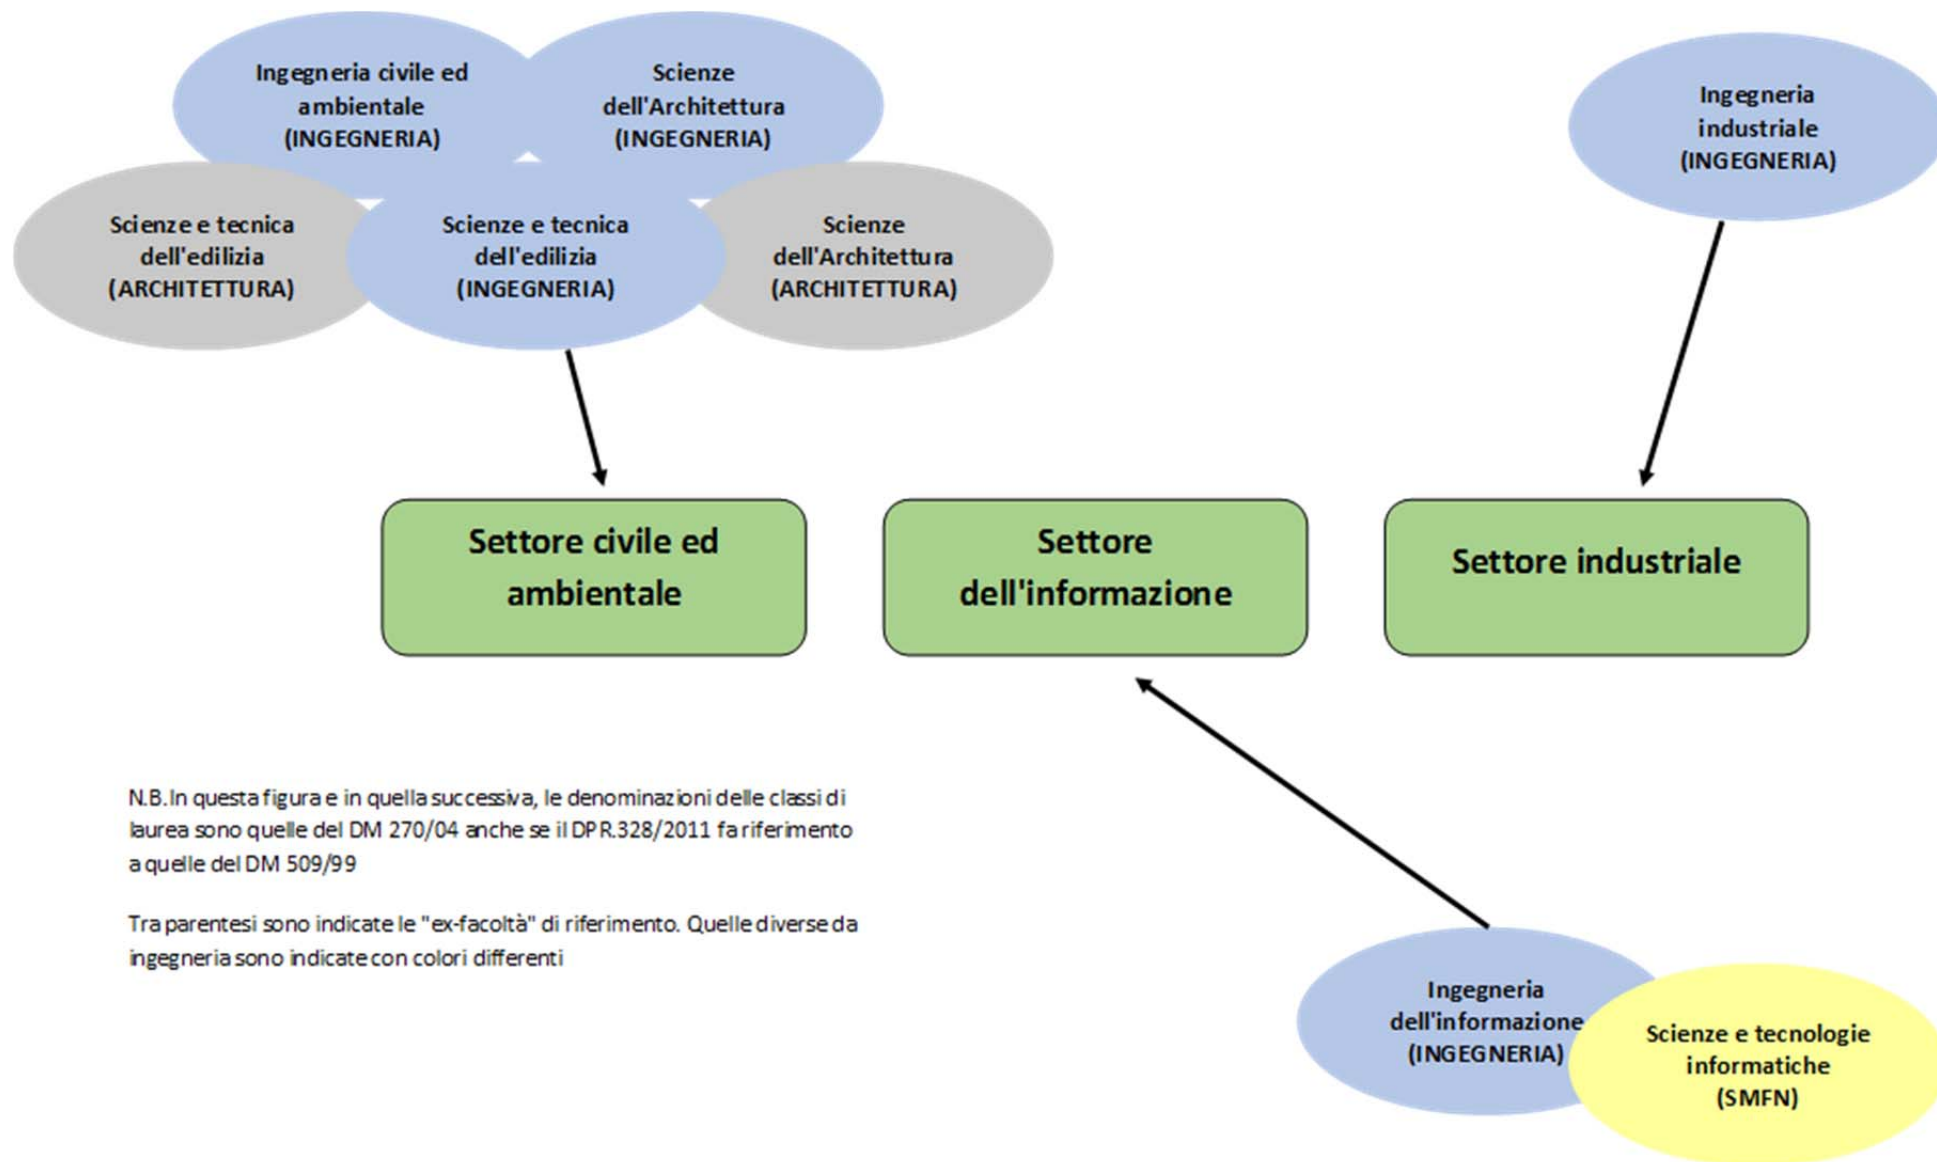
Ingegneria civile ed ambientale (INGEGNERIA)

Scienze dell'Architettura (INGEGNERIA)

Ingegneria industriale (INGEGNERIA)

Scienze e tecnica dell'edilizia (ARCHITETTURA)

Scienze e tecnica dell'edilizia (INGEGNERIA)

Scienze dell'Architettura (ARCHITETTURA)

Settore civile ed ambientale

Settore dell'informazione

Settore industriale

N.B. In questa figura e in quella successiva, le denominazioni delle classi di laurea sono quelle del DM 270/04 anche se il DPR.328/2011 fa riferimento a quelle del DM 509/99

Tra parentesi sono indicate le "ex-facoltà" di riferimento. Quelle diverse da ingegneria sono indicate con colori differenti

Ingegneria dell'informazione (INGEGNERIA)

Scienze e tecnologie informatiche (SMFN)